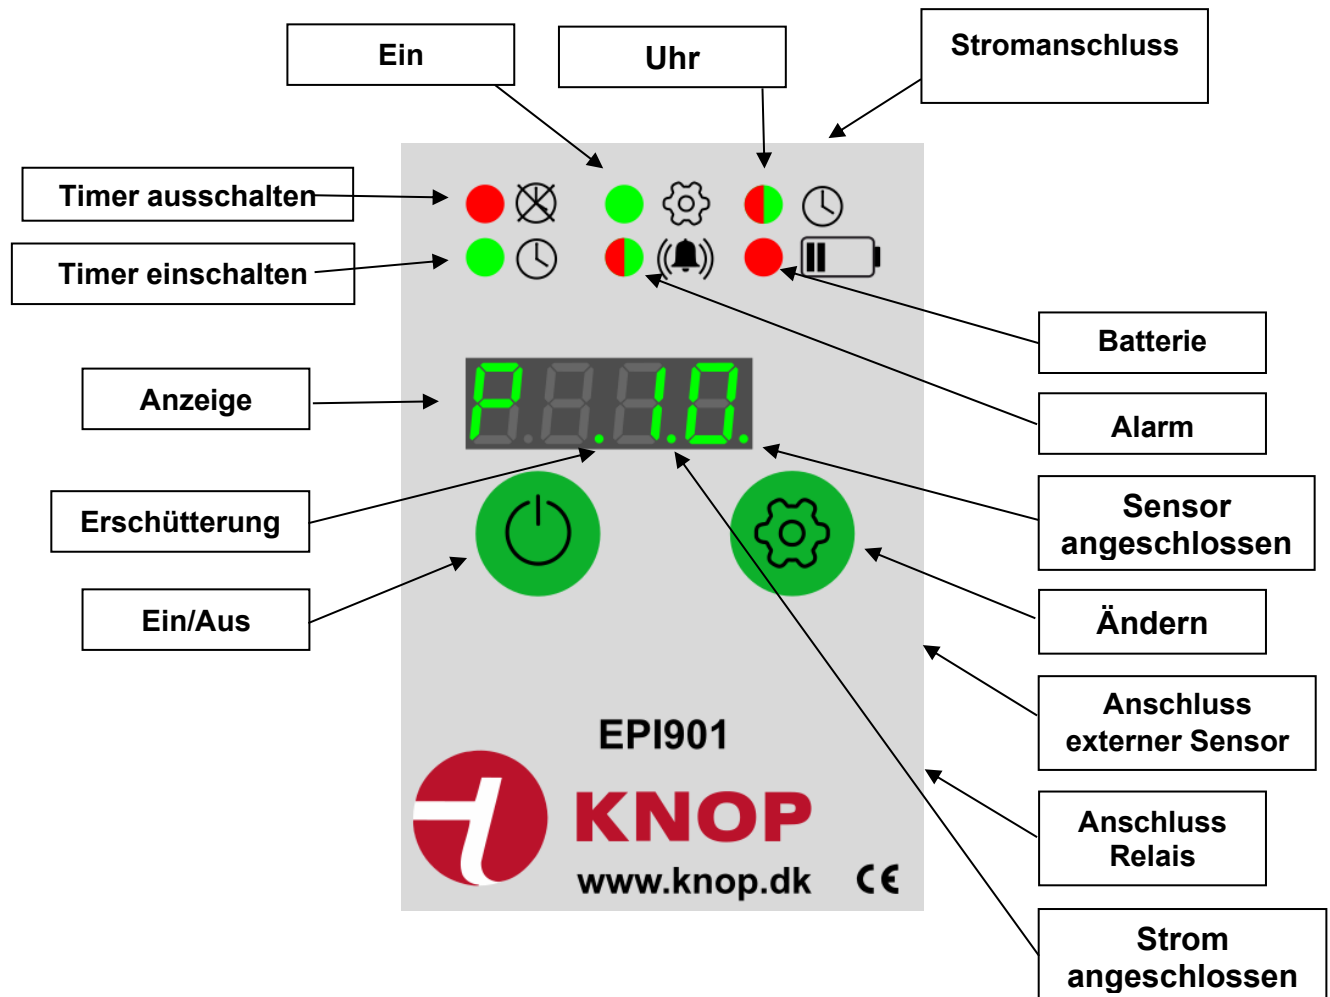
Ein

Uhr

Stromanschluss

Timer ausschalten

Timer einschalten

Batterie

Alarm

Anzeige

P.1.1.0.

Erschütterung

Sensor angeschlossen

Ein/Aus

Ändern

Anschluss externer Sensor

EPI901

KNOP

www.knop.dk

CE

Anschluss Relais

Strom angeschlossen